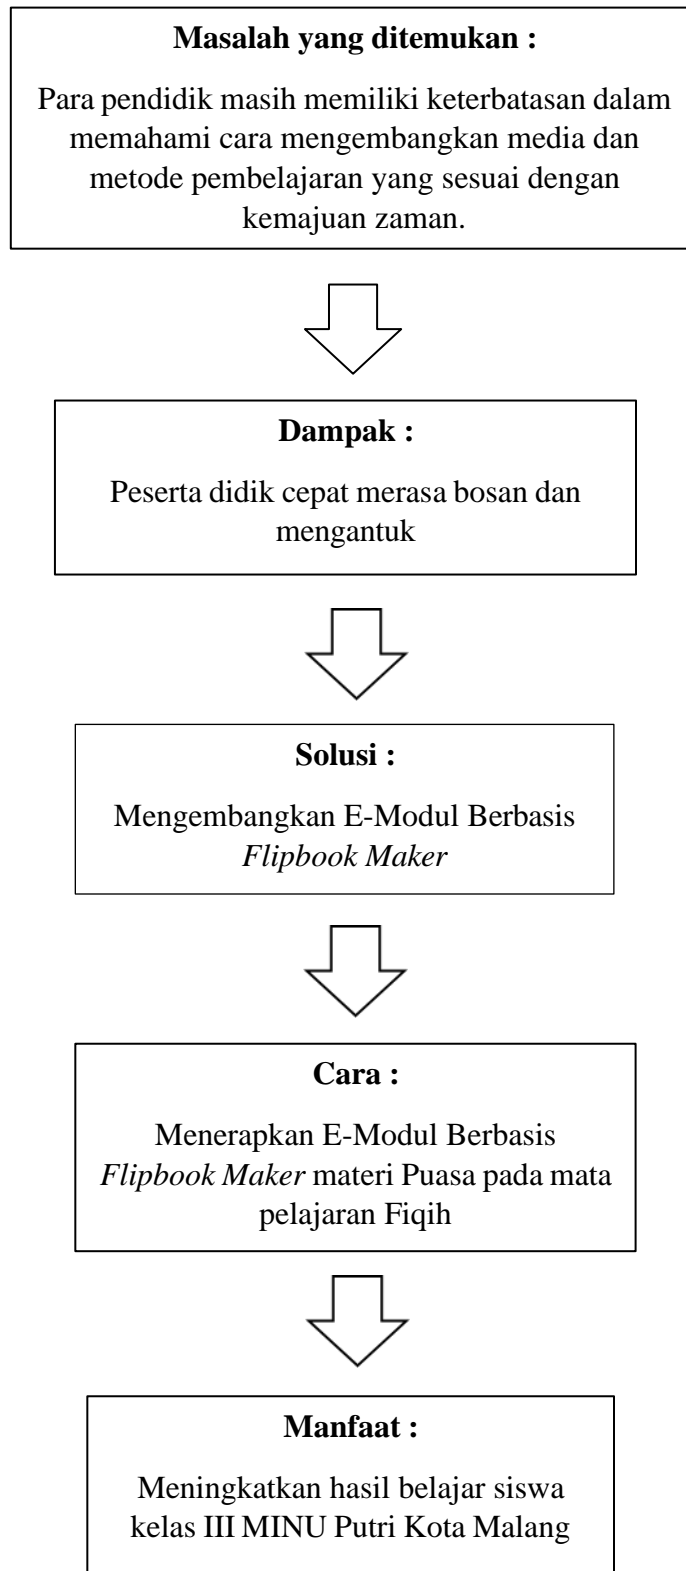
**Masalah yang ditemukan :**

Para pendidik masih memiliki keterbatasan dalam memahami cara mengembangkan media dan metode pembelajaran yang sesuai dengan kemajuan zaman.

**Dampak :**

Peserta didik cepat merasa bosan dan mengantuk

**Solusi :**

Mengembangkan E-Modul Berbasis *Flipbook Maker*

**Cara :**

Menerapkan E-Modul Berbasis *Flipbook Maker* materi Puasa pada mata pelajaran Fiqih

**Manfaat :**

Meningkatkan hasil belajar siswa kelas III MINU Putri Kota Malang